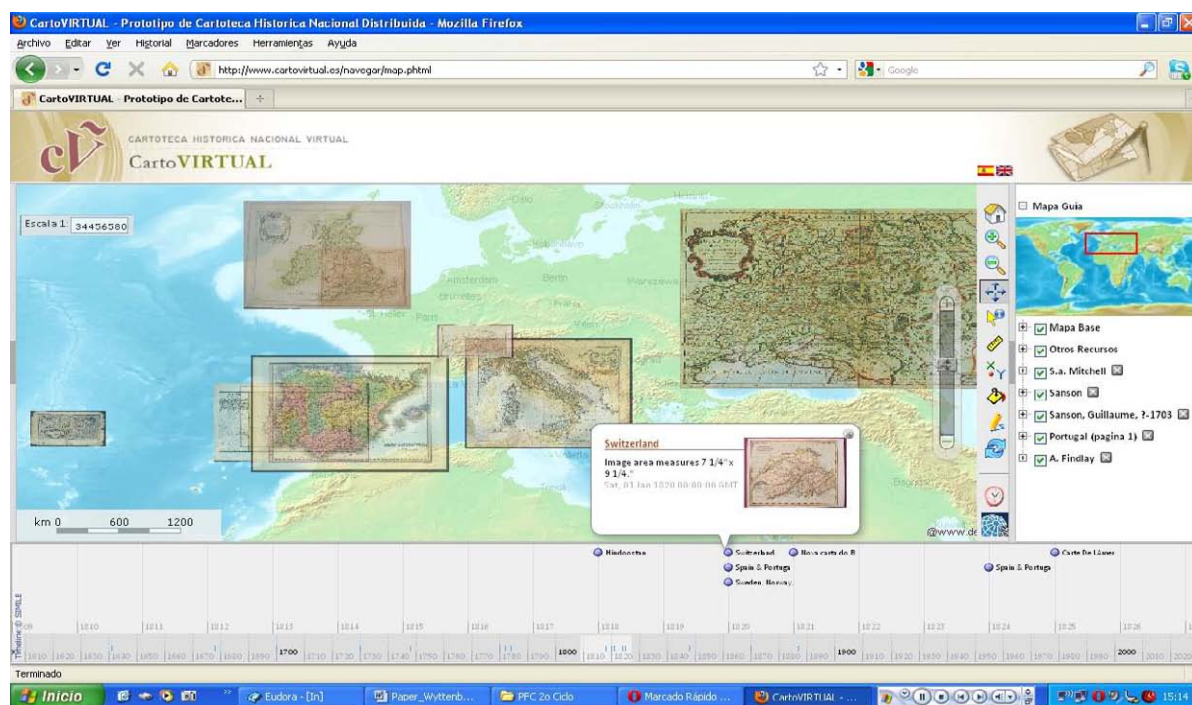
CartoVIRTUAL - Prototipo de Cartoteca Historica Nacional Distribuida - Mozilla Firefox

Archivo Editar Ver Historial Marcadores Herramientas Ayuda

http://www.cartovirtual.es/navegar/map.phtml

Google

CartoVIRTUAL - Prototipo de Cartote...

CARTOTECA HISTORICA NACIONAL VIRTUAL

CartoVIRTUAL

Escala 1: 34456580

Oslo

Amsterdam

Bruxelles

Berlin

Warszawa

Praha

Paris

km 0 600 1200

Switzerland

Image area measures 7 1/4" x 9 1/4."

Sat, 01 Jan 1820 00:00:00 GMT

@www.de

Mapa Guia

Mapa Base

Otros Recursos

S.a. Mitchell

Sanson

Sanson, Guillaume, ?-1703

Portugal (pagina 1)

A. Findlay

Hindoostan

Switzerland

Nova carta de B

Spain & Portuga

Sweden, Norway

Spain & Portuga

Carte De Lâmer

Timeline © SIMILE

1810 1811 1812 1813 1814 1815 1816 1817 1818 1819 1820 1821 1822 1823 1824 1825 1826

1700 1800 1900 2000

Terminado

Inicio

Eudora - [In]

Paper_Wyttenb...

PFC 2o Ciclo

Marcado Rápido ...

CartoVIRTUAL - ...

15:14